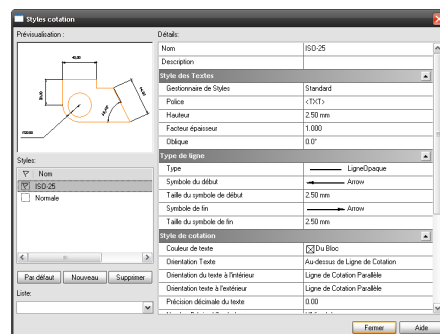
Styles cotation

Prévisualisation :

40.00

30.00

20.00

14.00

45.00°

R30.00

Styles:

| ▽ | Nom |
|---|---|
| ☑ | ISO-25 |
| ☐ | Normale |

Par défaut | Nouveau | Supprimer

Liste:

Détails:

| | |
|---|---|
| Nom | ISO-25 |
| Description | |
| **Style des Textes** | |
| Gestionnaire de Styles | Standard |
| Police | <TXT> |
| Hauteur | 2.50 mm |
| Facteur épaisseur | 1.000 |
| Oblique | 0.0° |
| **Type de ligne** | |
| Type | LigneOpaque |
| Symbole du début | Arrow |
| Taille du symbole de début | 2.50 mm |
| Symbole de fin | Arrow |
| Taille du symbole de fin | 2.50 mm |
| **Style de cotation** | |
| Couleur de texte | Du Bloc |
| Orientation Texte | Au-dessus de Ligne de Cotation |
| Orientation texte à l'intérieur | Ligne de Cotation Parallèle |
| Orientation texte à l'extérieur | Ligne de Cotation Parallèle |
| Précision décimale du texte | 0.00 |

Fermer | Aide